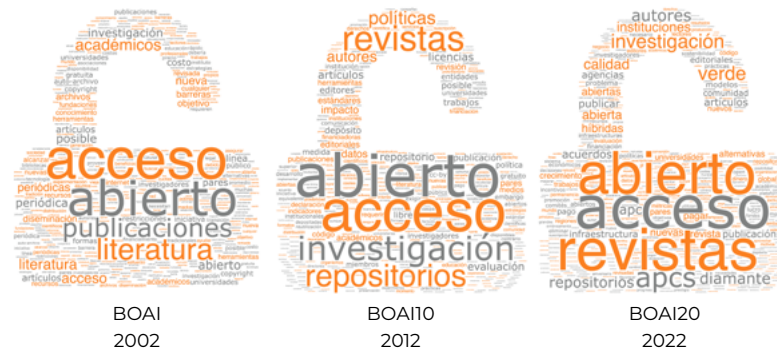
publicaciones
investigación
académicos
costo
barreras
nueva
gratuita
autoarchivo
copyright
archivos
fundaciones
conocimiento
herramientas
objetivo
artículos
posible
acceso
abierto
periódicas
periódica
publicaciones
literatura
diseminación
investigadores
pares
literatura
artículos
acceso
abierto
académicos
universidades

políticas
revistas
autores
licencias
artículos
editores
entidades
posible
estándares
impacto
trabajos
depósito
datos
repositorio
publicación
abierto
acceso
investigación
repositorios
evaluación

autores
instituciones
investigación
calidad
agencias
editoriales
verde
abiertas
abierta
publicar
híbridas
artículos
acuerdos
alternativas
abierto
acceso
revistas
apcs
infraestructura
revista
publicación
repositorios
apcs
diamante

BOAI
2002

BOAI10
2012

BOAI20
2022